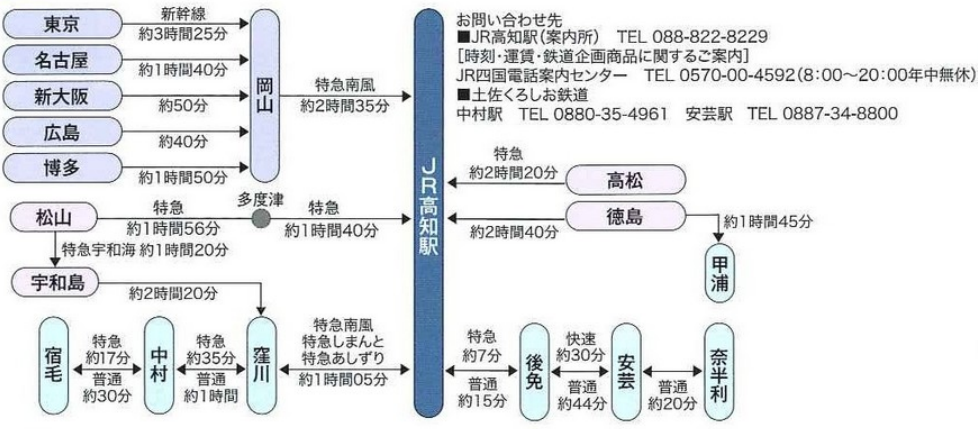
東京
新幹線
約3時間25分
名古屋
約1時間40分
新大阪
約50分
広島
約40分
博多
約1時間50分
岡山
特急南風
約2時間35分
JR高知駅

お問い合わせ先
■JR高知駅(案内所) TEL 088-822-8229
[時刻・運賃・鉄道企画商品に関するご案内]
JR四国電話案内センター TEL 0570-00-4592(8:00～20:00年中無休)
■土佐くろしお鉄道
中村駅 TEL 0880-35-4961 安芸駅 TEL 0887-34-8800

特急
約2時間20分
高松
徳島
約2時間40分
約1時間45分
甲浦

松山
特急
約1時間56分
多度津
特急
約1時間40分
特急宇和海 約1時間20分
宇和島
約2時間20分

宿毛
特急
約17分
普通
約30分
中村
特急
約35分
普通
約1時間
窪川
特急南風
特急しまんと
特急あしずり
約1時間05分

特急
約7分
普通
約15分
後免
快速
約30分
普通
約44分
安芸
普通
約20分
奈半利